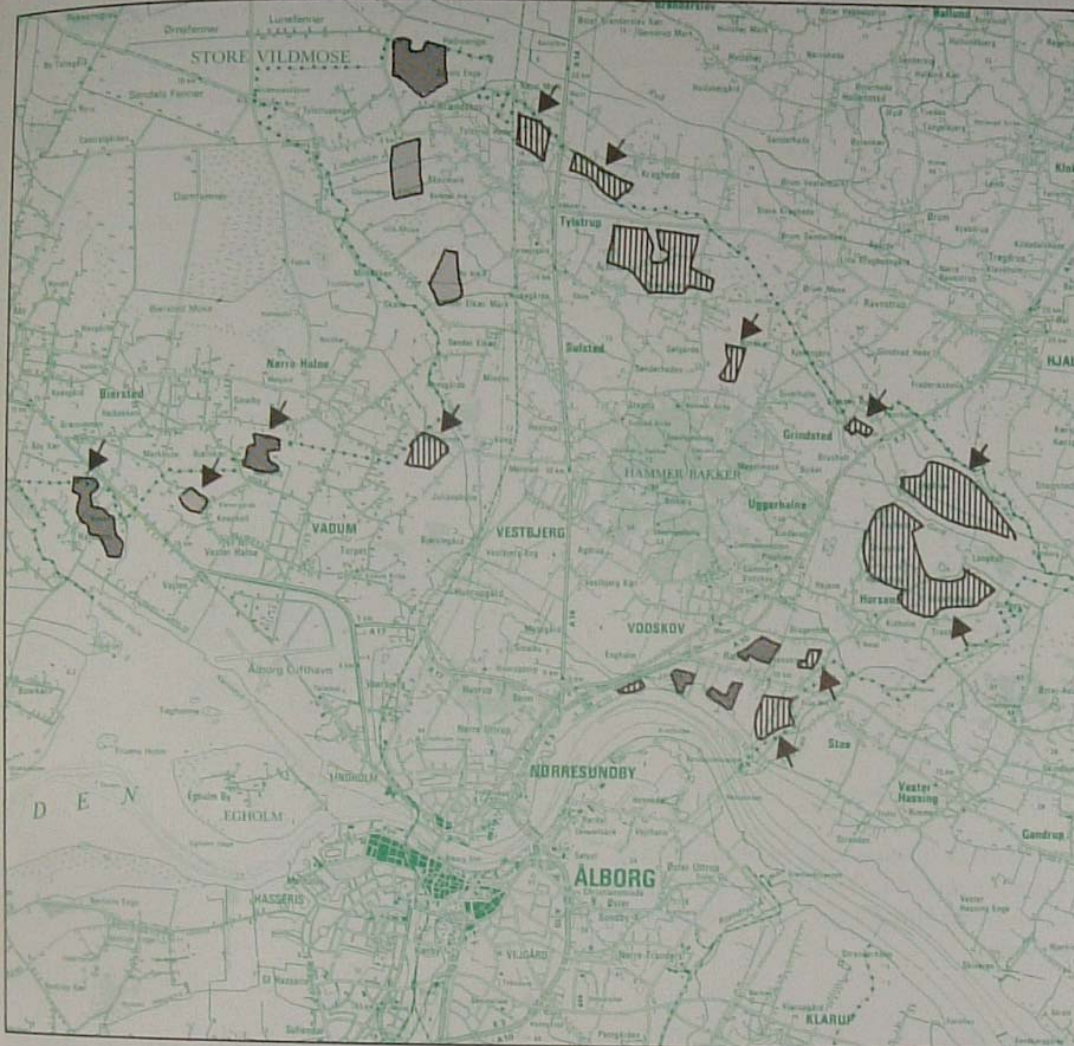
STORE VILDMOSE

Ballund

Tylstrup

Sulsted

Nørre Halne

Biersted

VADUM

VESTBJERG

HAMMER BAKKER

Grindsted

Uggerhalne

VODSKOV

Horsens

Sulsted

NØRRESUNDBY

ÅLBORG

EGHOLM

D E N

KASSERIS

VEJGÅRD

Vester Hassing

Gandrup

Store

KLARUP

HJAL

Ålborg Lufthavn

UNDHOLM